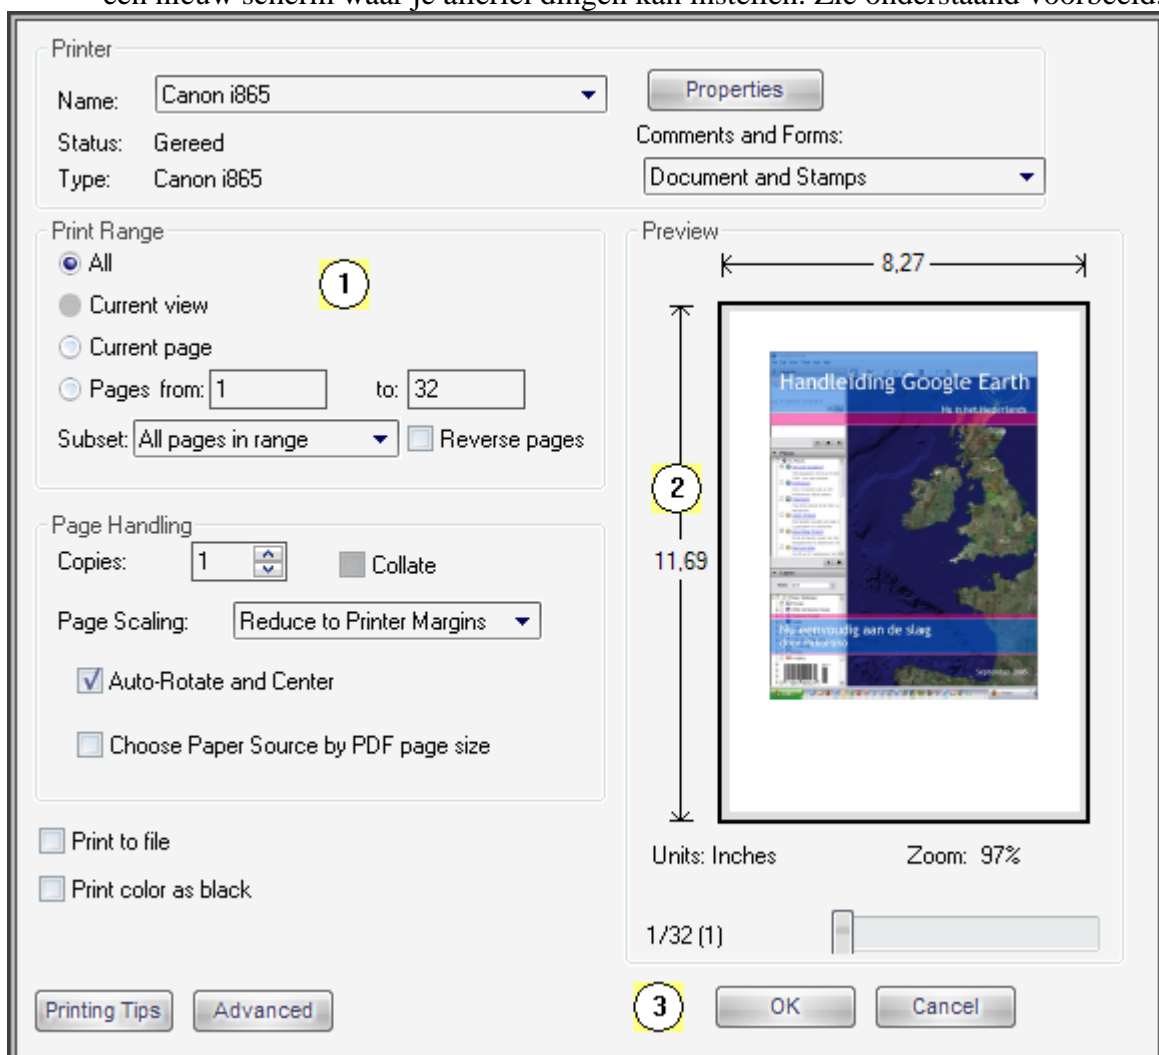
een nieuw scherm waar je allerlei dingen kan instellen. Zie onderstaand voorbeeld.

Printer

Name: Canon i865

Properties

Status: Gereed

Comments and Forms:

Type: Canon i865

Document and Stamps

Print Range

All

1

Current view

Current page

Pages from: 1 to: 32

Subset: All pages in range

Reverse pages

Preview

8,27

2

11,69

Handleiding Google Earth

Nu in het Nederlands

Nu eenvoudig aan de slag

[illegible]

Page Handling

Copies: 1

Collate

Page Scaling: Reduce to Printer Margins

Auto-Rotate and Center

Choose Paper Source by PDF page size

Print to file

Print color as black

Units: Inches

Zoom: 97%

1/32 (1)

Printing Tips

Advanced

3

OK

Cancel